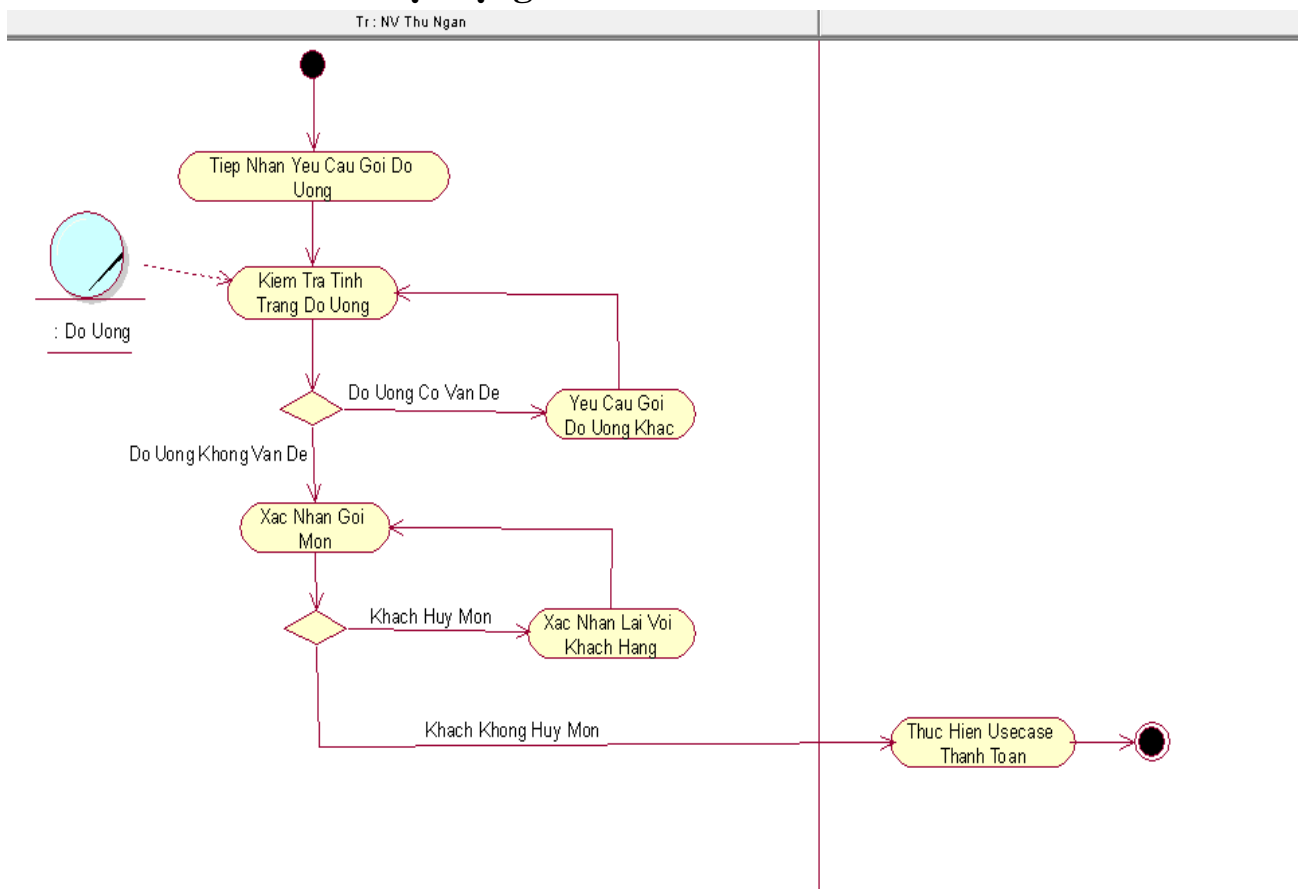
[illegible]

Tr : NV Thu Ngan

Tiep Nhan Yeu Cau Goi Do Uong

Kiem Tra Tinh Trang Do Uong

: Do Uong

Do Uong Co Van De

Yeu Cau Goi Do Uong Khac

Do Uong Khong Van De

Xac Nhan Goi Mon

Khach Huy Mon

Xac Nhan Lai Voi Khach Hang

Khach Khong Huy Mon

Thuc Hien Usecase Thanh Toan